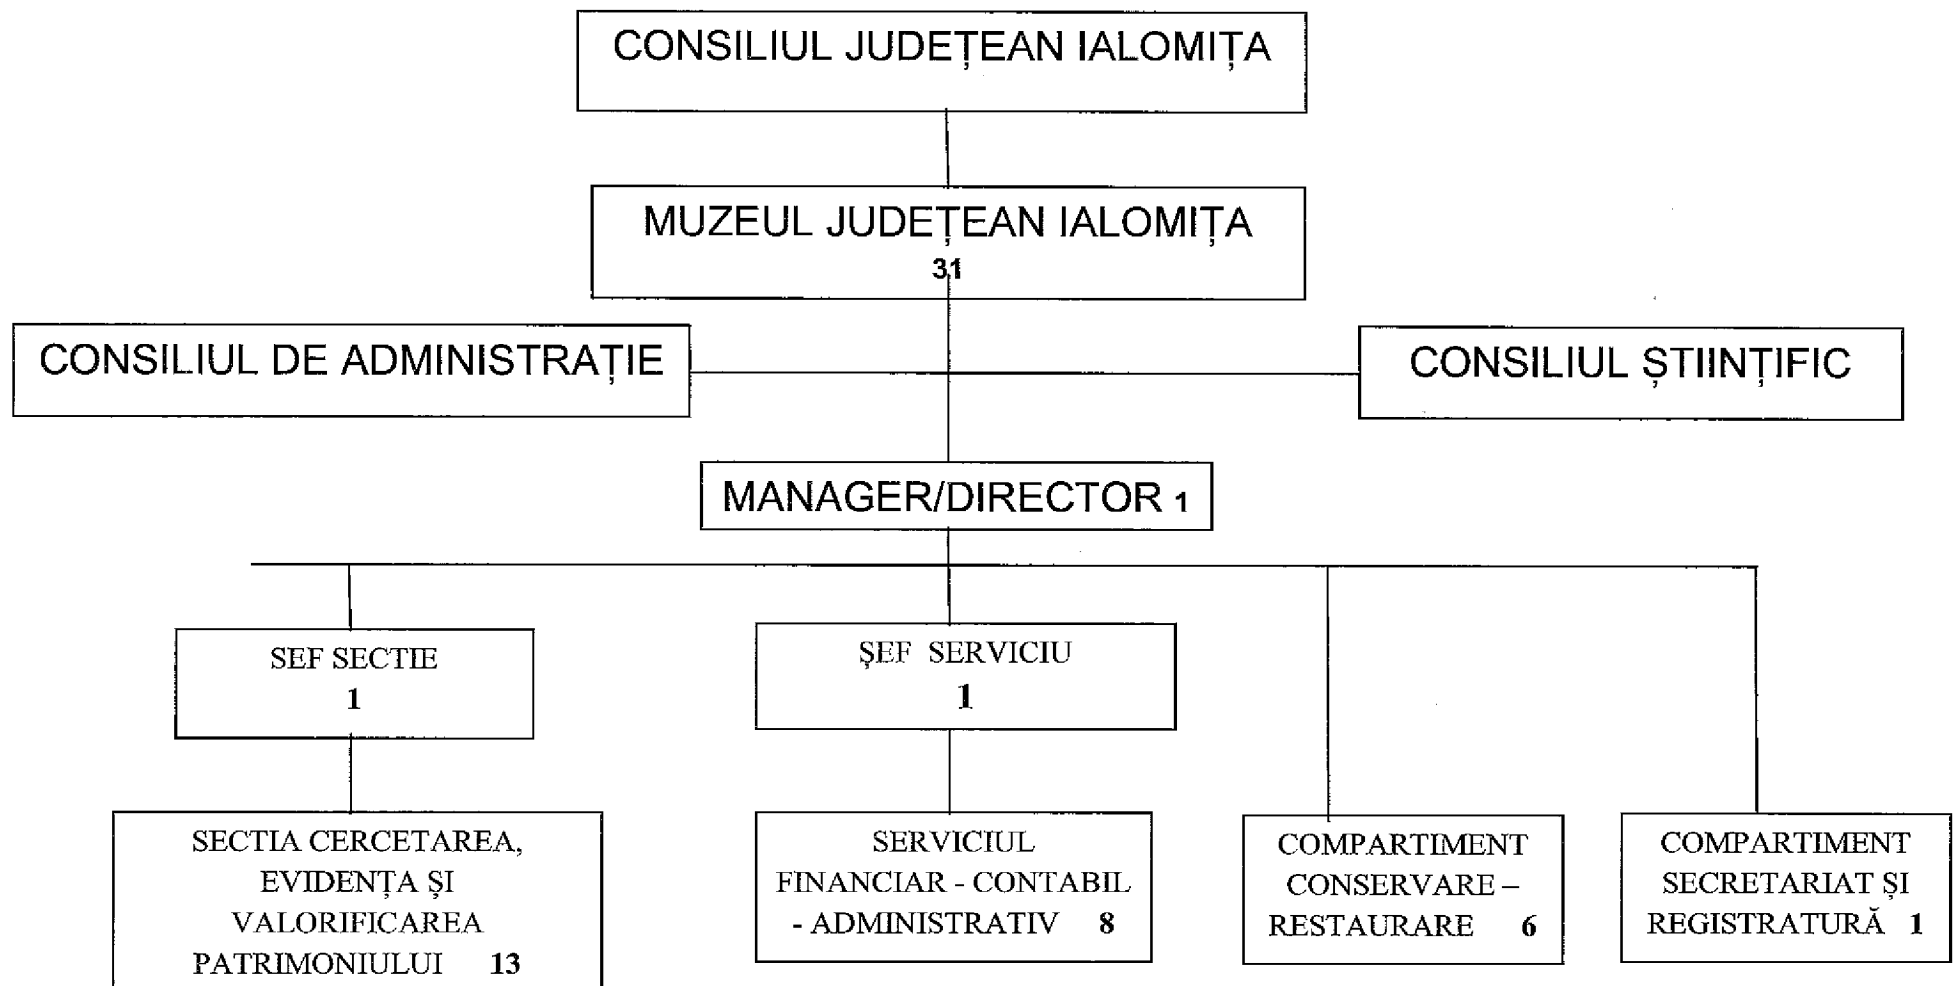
CONSILIUL JUDEȚEAN IALOMIȚA

MUZEUL JUDEȚEAN IALOMIȚA
31

CONSILIUL DE ADMINISTRAȚIE

CONSILIUL ȘTIINȚIFIC

MANAGER/DIRECTOR 1

SEF SECTIE
1

ȘEF SERVICIU
1

SECTIA CERCETAREA, EVIDENȚA ȘI VALORIFICAREA PATRIMONIULUI 13

SERVICIUL FINANCIAR - CONTABIL - ADMINISTRATIV 8

COMPARTIMENT CONSERVARE – RESTAURARE 6

COMPARTIMENT SECRETARIAT ȘI REGISTRATURĂ 1